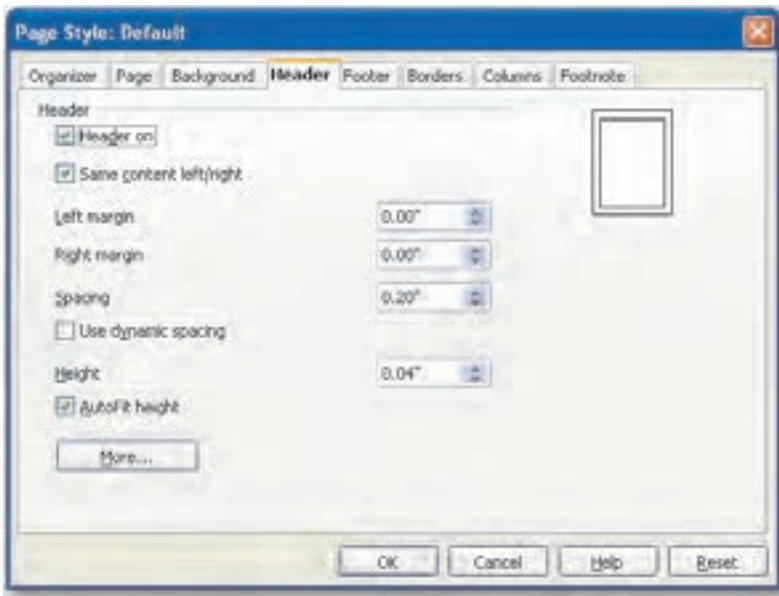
Page Style: Default

Organizer | Page | Background | Header | Footer | Borders | Columns | Footnote

Header

Header on

Same content left/right

Left margin 0.00"

Right margin 0.00"

Spacing 0.20"

Use dynamic spacing

Height 0.04"

AutoFit height

More...

OK | Cancel | Help | Reset